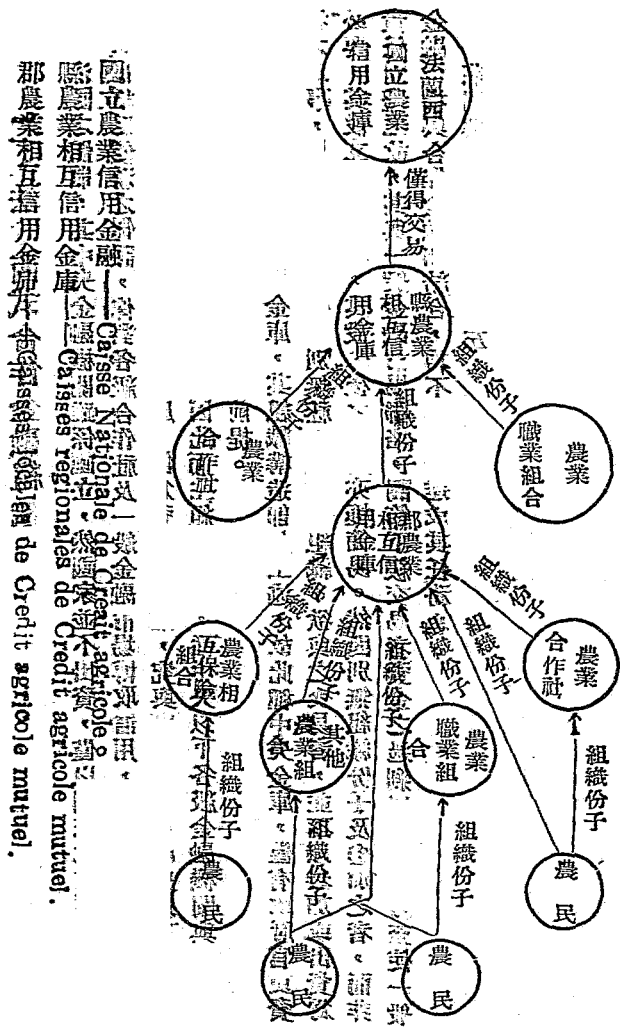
全國立農業信用金庫
借得交易
縣農業相互信用金庫
組織份子
農業職業組合
組織份子
郡農業相互信用金庫
組織份子
農業合作社
組織份子
農民
組織份子
組織份子
農業職業組合
組織份子
農民
組織份子
農業相互保險組合
組織份子
農民
其他農業組合
組織份子
農民
農業協會
組織份子

國立農業信用金庫——Caisse Nationale de Credit agricole.
縣農業相互信用金庫——Caisses regionales de Credit agricole mutuel.
郡農業相互信用金庫——Caisses locales de Credit agricole mutuel.